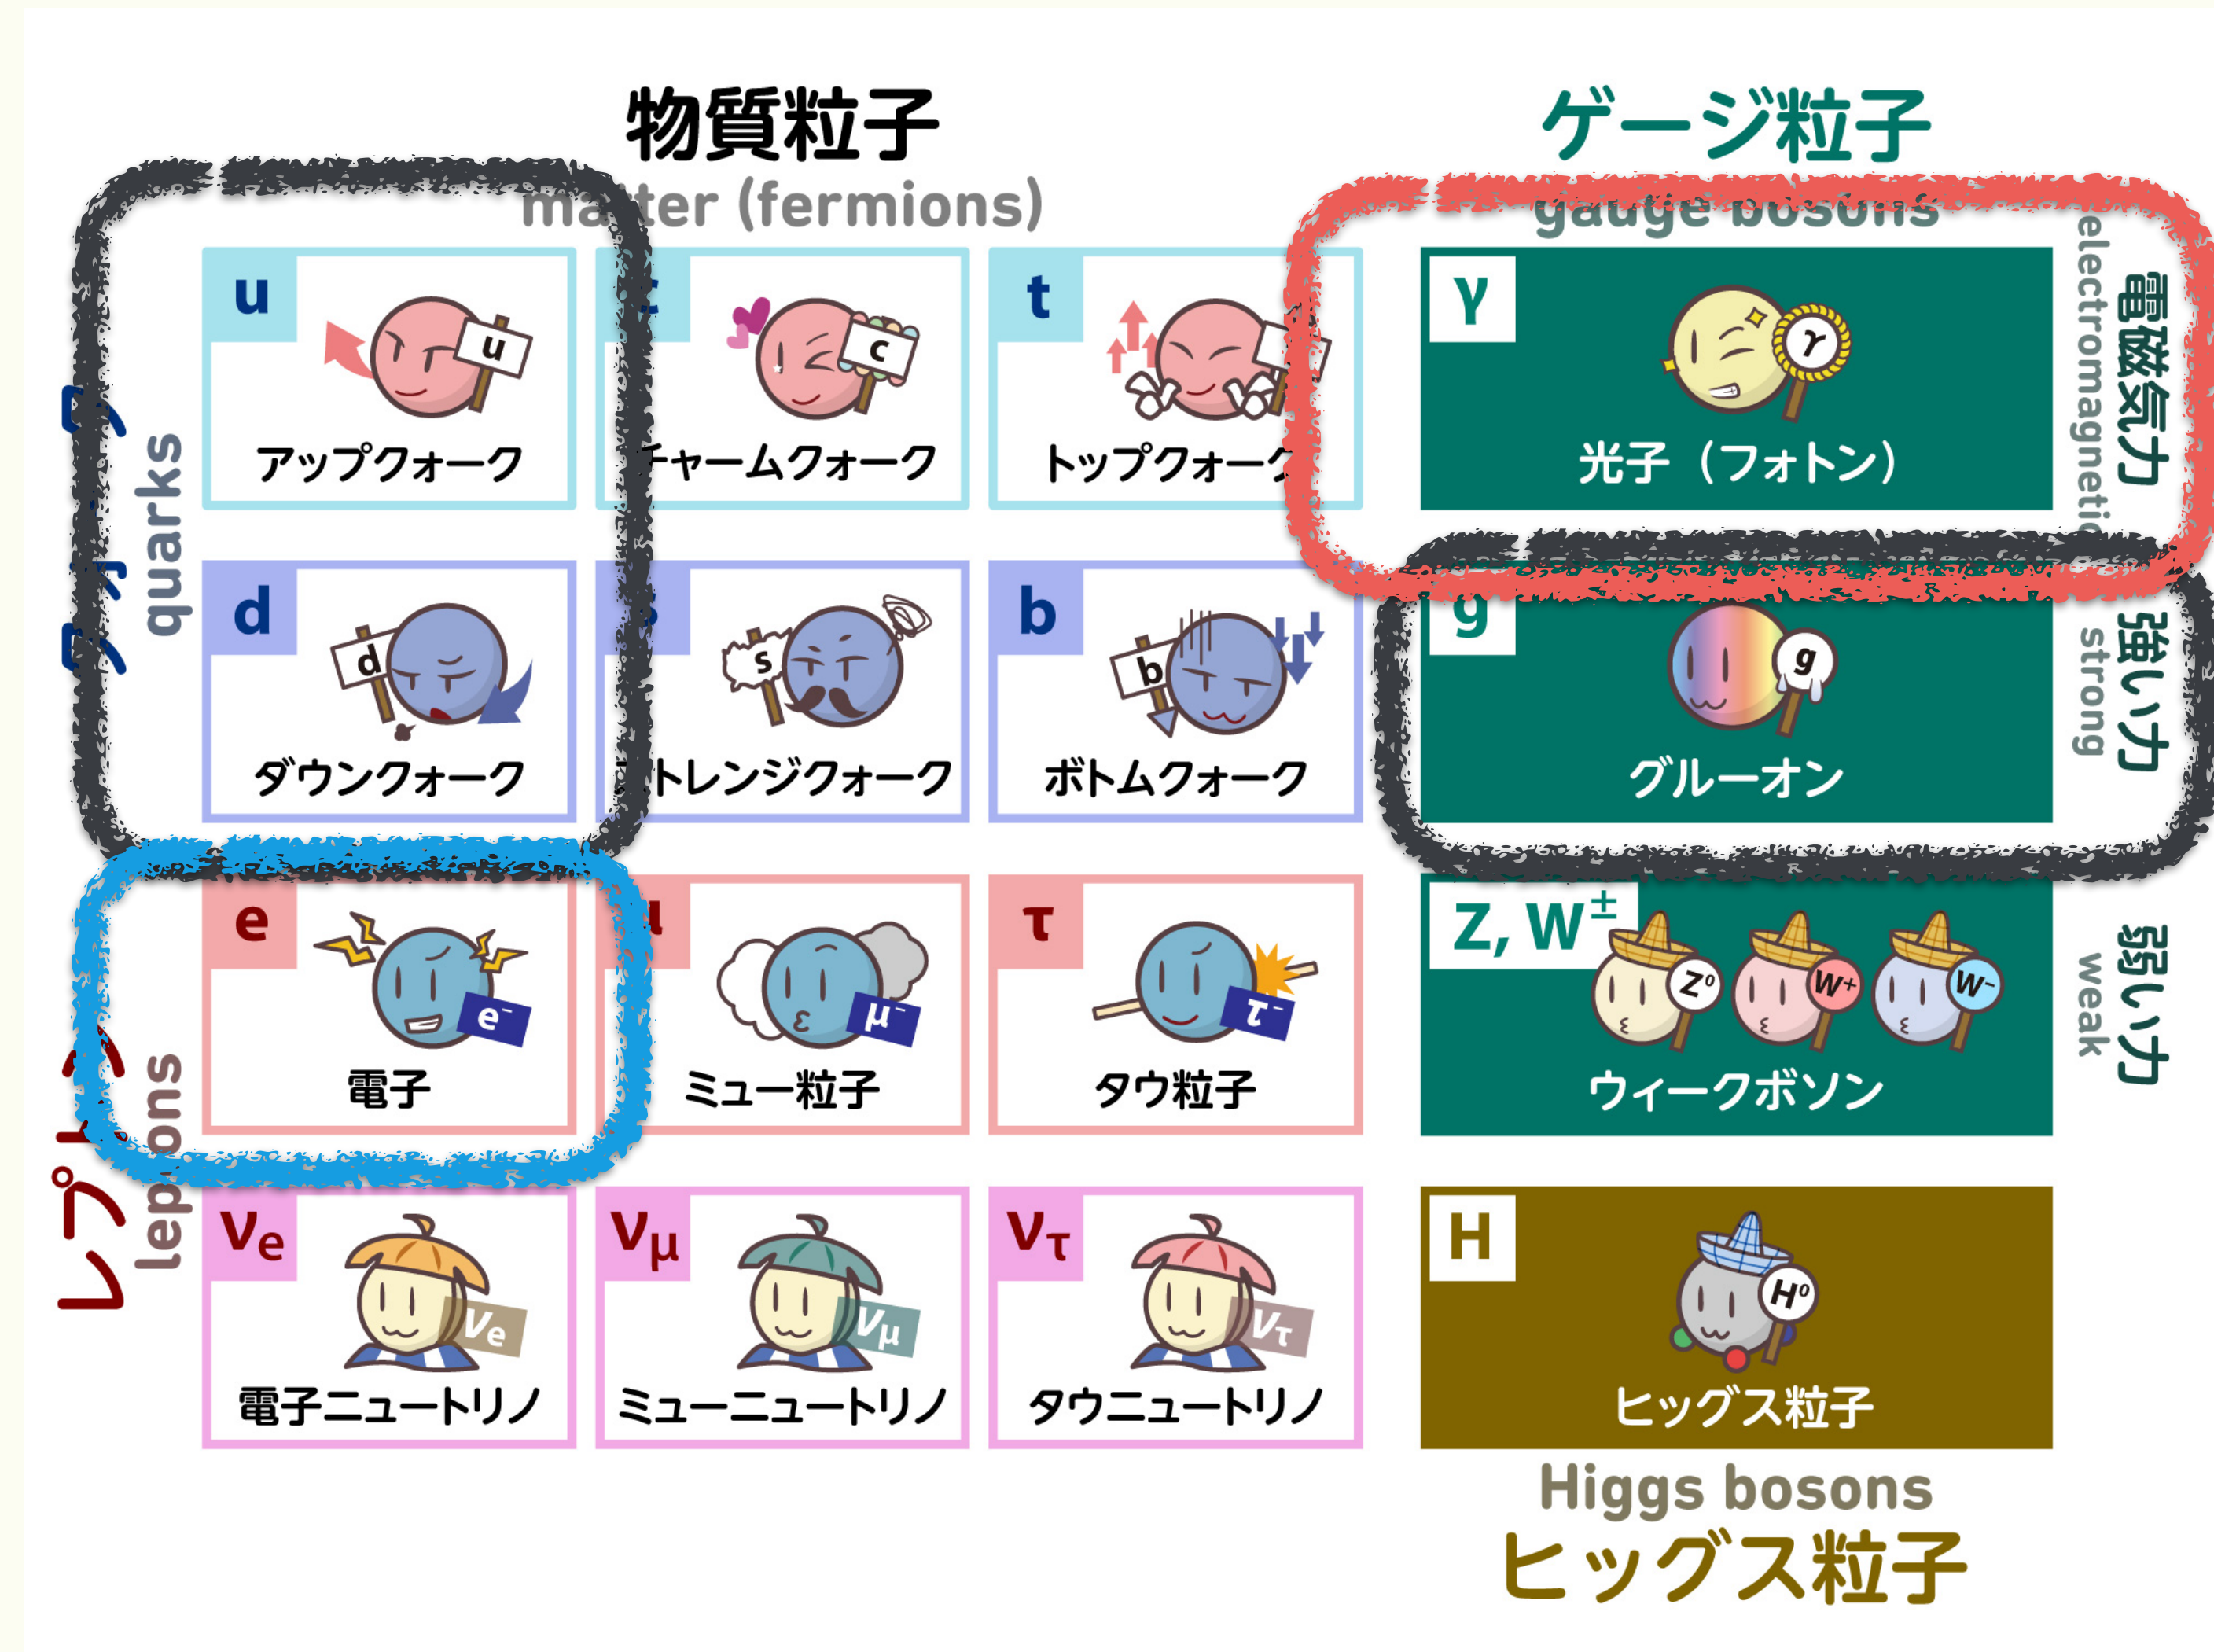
物質粒子
ma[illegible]ter (fermions)

ゲージ粒子
gauge bosons

クォーク
quarks

u
u
アップクォーク

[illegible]
c
チャームクォーク

t
トップクォーク

γ
γ
光子（フォトン）

電磁気力
electromagnetic

d
d
ダウンクォーク

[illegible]
s
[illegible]トレンジクォーク

b
b
ボトムクォーク

g
g
グルーオン

強い力
strong

レプトン
leptons

e
$e^-$
電子

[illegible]
$\mu^-$
ミュー粒子

τ
$\tau^-$
タウ粒子

Z, $W^\pm$
$Z^0$ $W^+$ $W^-$
ウィークボソン

弱い力
weak

$\nu_e$
$\nu_e$
電子ニュートリノ

$\nu_\mu$
$\nu_\mu$
ミューニュートリノ

$\nu_\tau$
$\nu_\tau$
タウニュートリノ

H
$H^0$
ヒッグス粒子

Higgs bosons
ヒッグス粒子